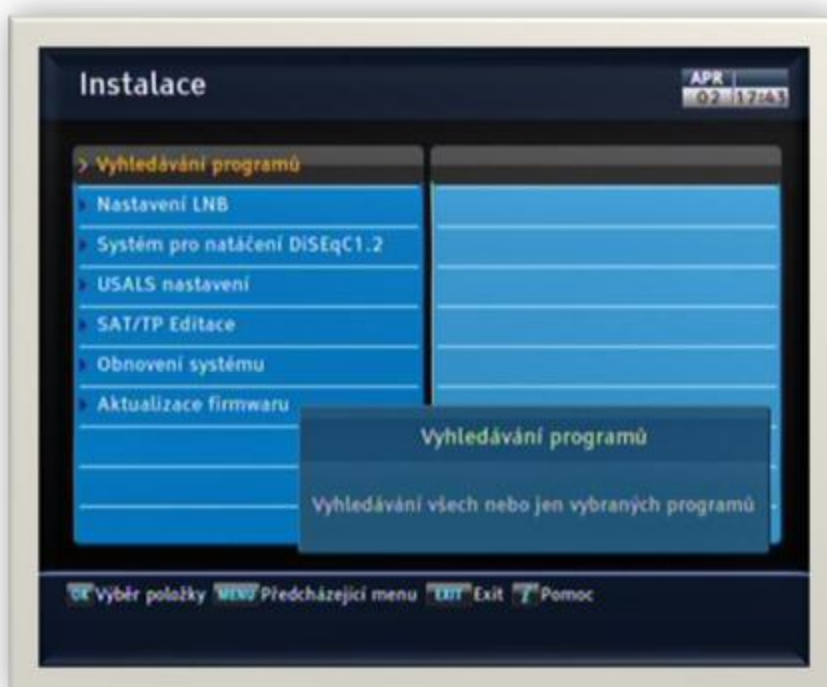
Instalace

APR 02 17:43

> Vyhledávání programů

Nastavení LNB

Systém pro natáčení DiSEqC1.2

USALS nastavení

SAT/TP Editace

Obnovení systému

Aktualizace firmwaru

Vyhledávání programů

Vyhledávání všech nebo jen vybraných programů

OK Výběr položky MENU Předcházející menu EXIT Exit ? Pomoc